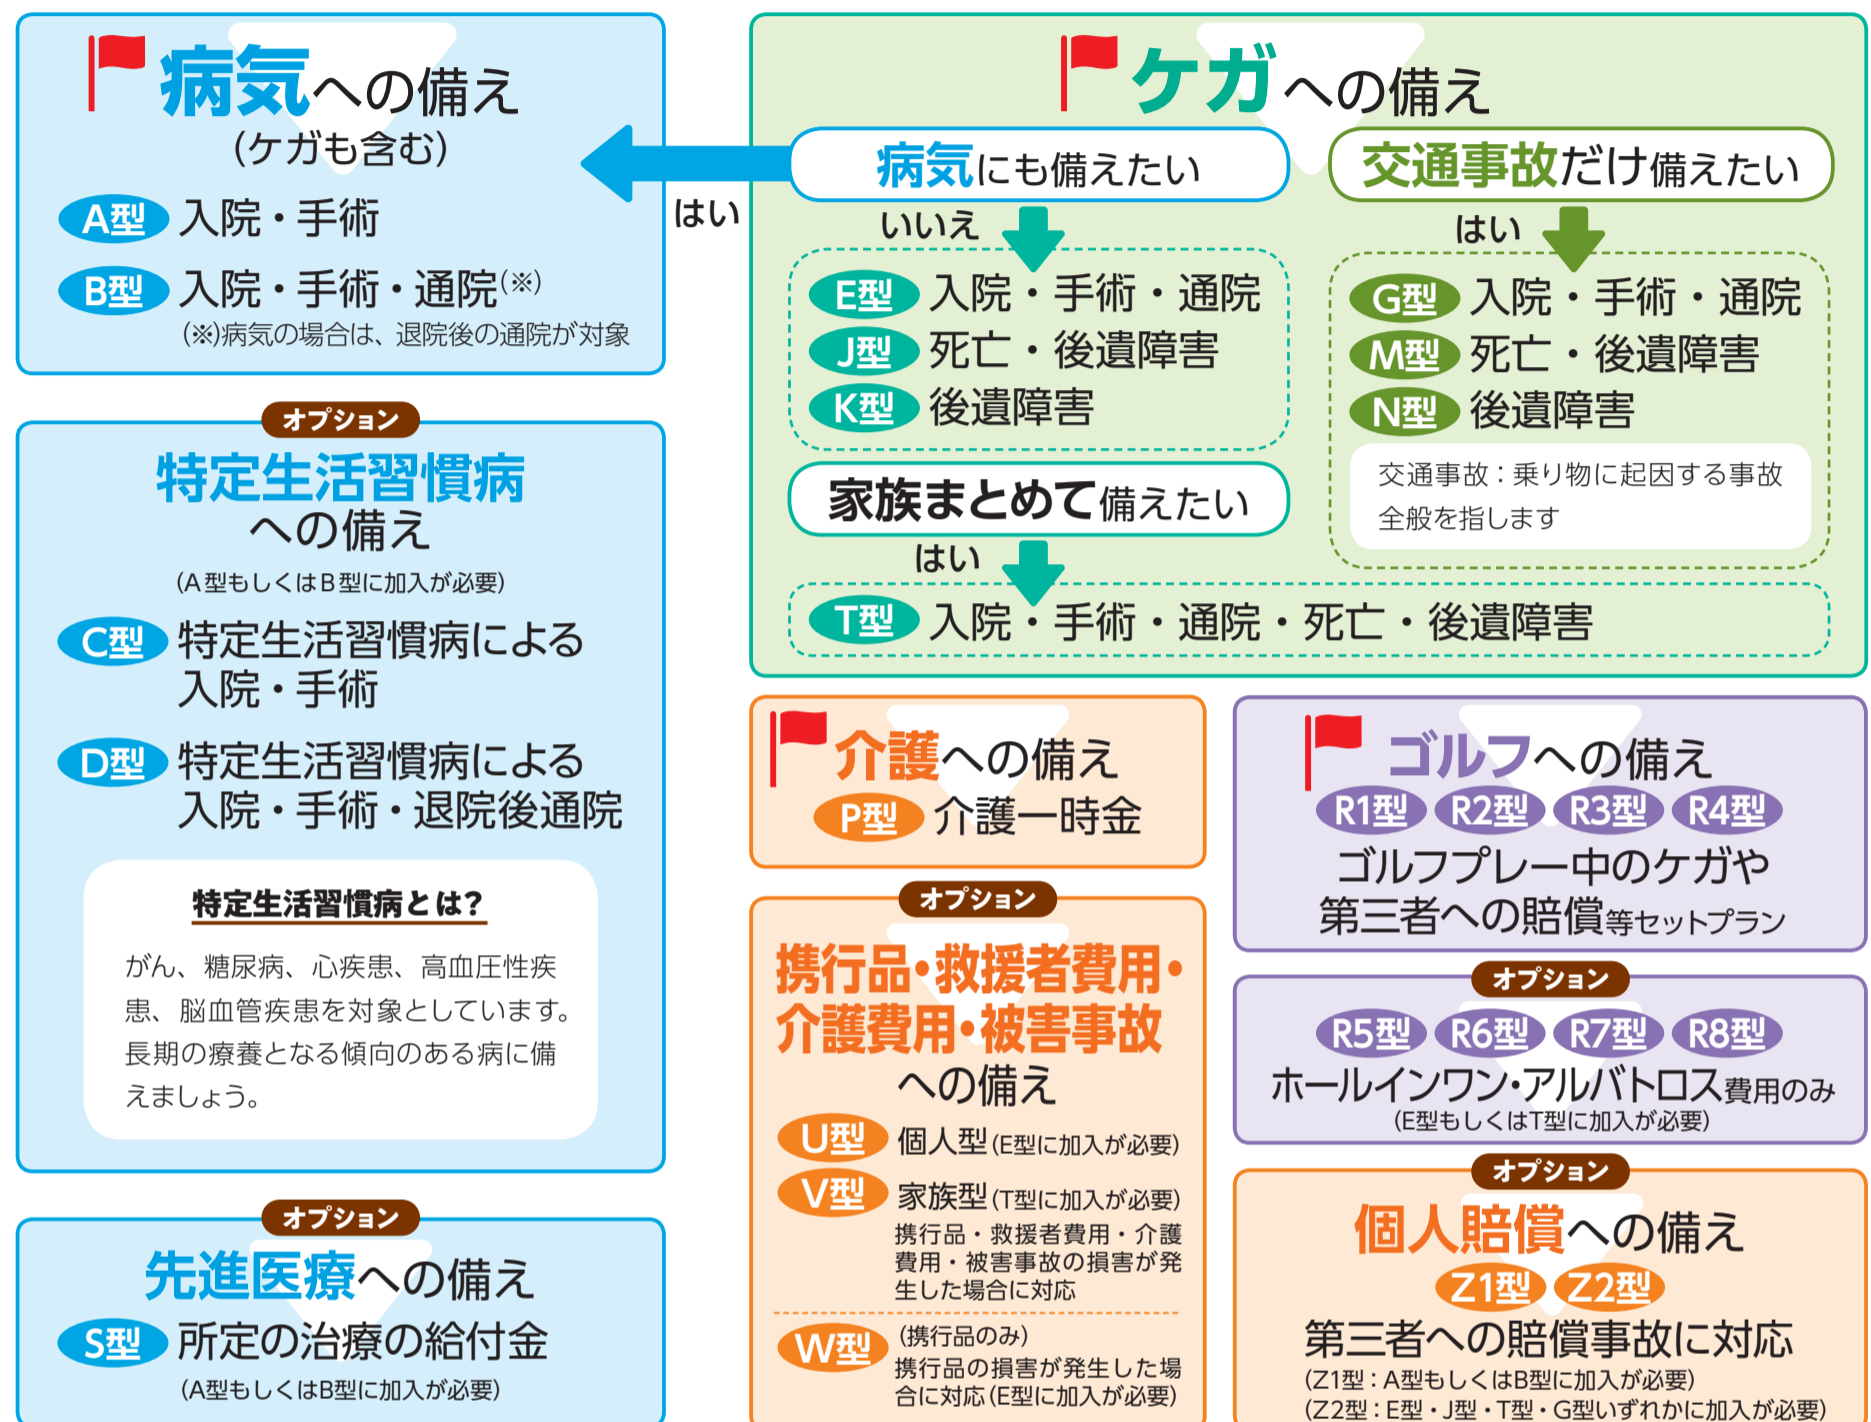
病気への備え
(ケガも含む)
A型 入院・手術
B型 入院・手術・通院(※)
(※)病気の場合は、退院後の通院が対象

はい

ケガへの備え
病気にも備えたい
交通事故だけ備えたい
いいえ
E型 入院・手術・通院
J型 死亡・後遺障害
K型 後遺障害
はい
G型 入院・手術・通院
M型 死亡・後遺障害
N型 後遺障害
交通事故：乗り物に起因する事故全般を指します
家族まとめて備えたい
はい
T型 入院・手術・通院・死亡・後遺障害

オプション
特定生活習慣病への備え
(A型もしくはB型に加入が必要)
C型 特定生活習慣病による入院・手術
D型 特定生活習慣病による入院・手術・退院後通院
特定生活習慣病とは?
がん、糖尿病、心疾患、高血圧性疾患、脳血管疾患を対象としています。長期の療養となる傾向のある病に備えましょう。

オプション
先進医療への備え
S型 所定の治療の給付金
(A型もしくはB型に加入が必要)

介護への備え
P型 介護一時金

オプション
携行品・救援者費用・介護費用・被害事故への備え
U型 個人型(E型に加入が必要)
V型 家族型(T型に加入が必要)
携行品・救援者費用・介護費用・被害事故の損害が発生した場合に対応
W型 (携行品のみ)
携行品の損害が発生した場合に対応(E型に加入が必要)

ゴルフへの備え
R1型 R2型 R3型 R4型
ゴルフプレー中のケガや第三者への賠償等セットプラン

オプション
R5型 R6型 R7型 R8型
ホールインワン・アルバトロス費用のみ
(E型もしくはT型に加入が必要)

オプション
個人賠償への備え
Z1型 Z2型
第三者への賠償事故に対応
(Z1型：A型もしくはB型に加入が必要)
(Z2型：E型・J型・T型・G型いずれかに加入が必要)